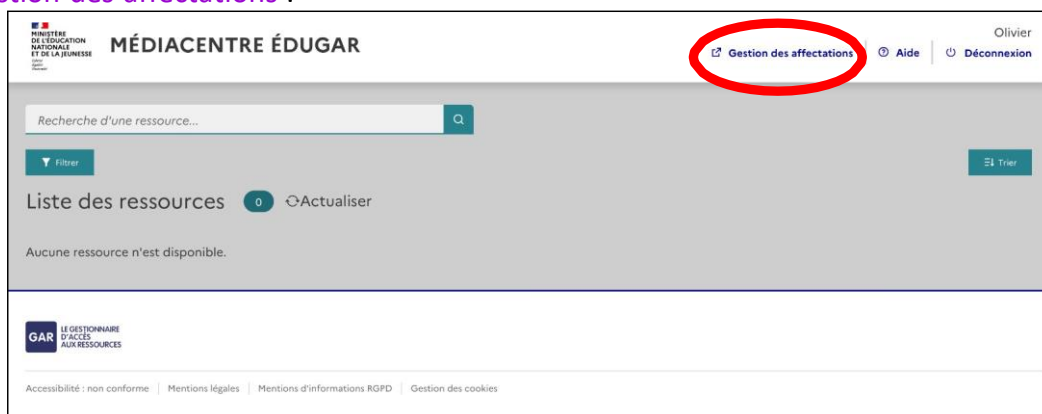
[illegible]tion des affectations :

MINISTÈRE DE L'ÉDUCATION NATIONALE ET DE LA JEUNESSE
Liberté Égalité Fraternité

MÉDIACENTRE ÉDUGAR

Olivier

Gestion des affectations | Aide | Déconnexion

Recherche d'une ressource...

Filtrer

Trier

Liste des ressources 0 Actualiser

Aucune ressource n'est disponible.

GAR LE GESTIONNAIRE D'ACCÈS AUX RESSOURCES

Accessibilité : non conforme | Mentions légales | Mentions d'informations RGPD | Gestion des cookies